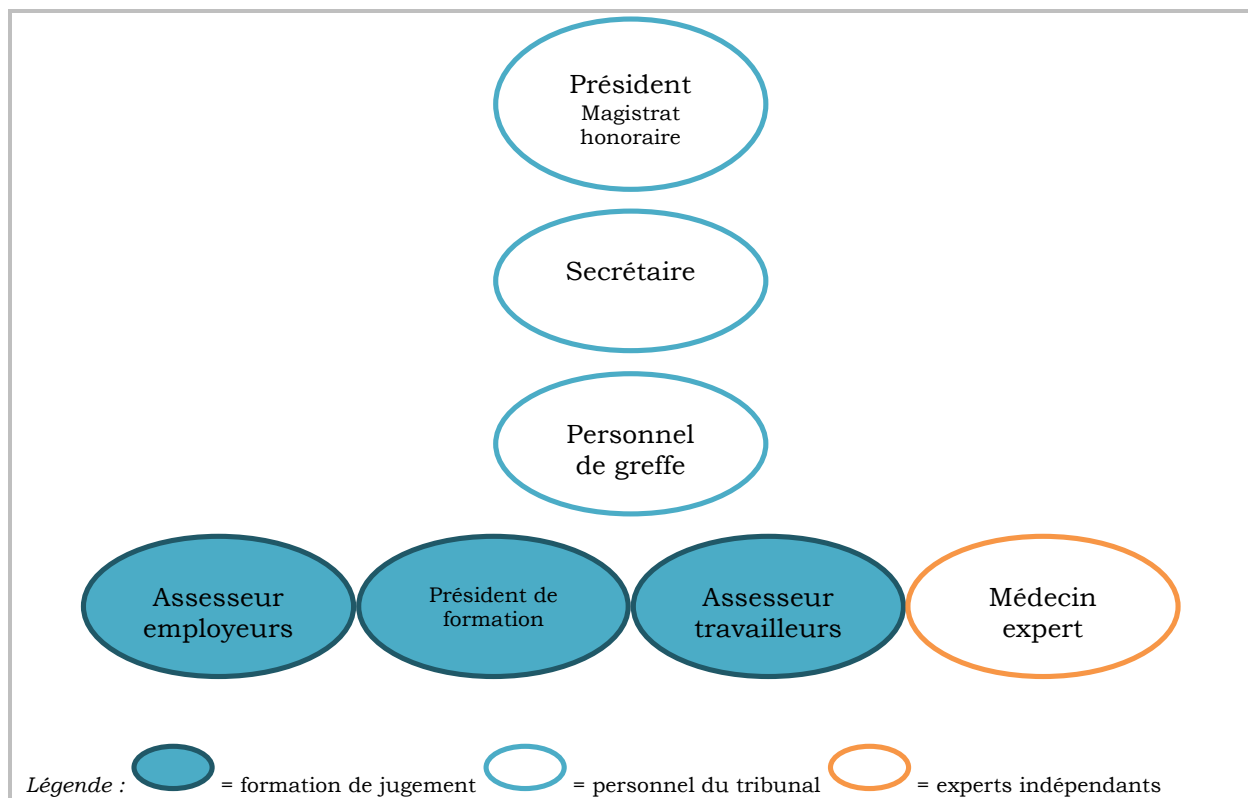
Président
Magistrat honoraire

Secrétaire

Personnel de greffe

Assesseur employeurs

Président de formation

Assesseur travailleurs

Médecin expert

*Légende :* = formation de jugement = personnel du tribunal = experts indépendants